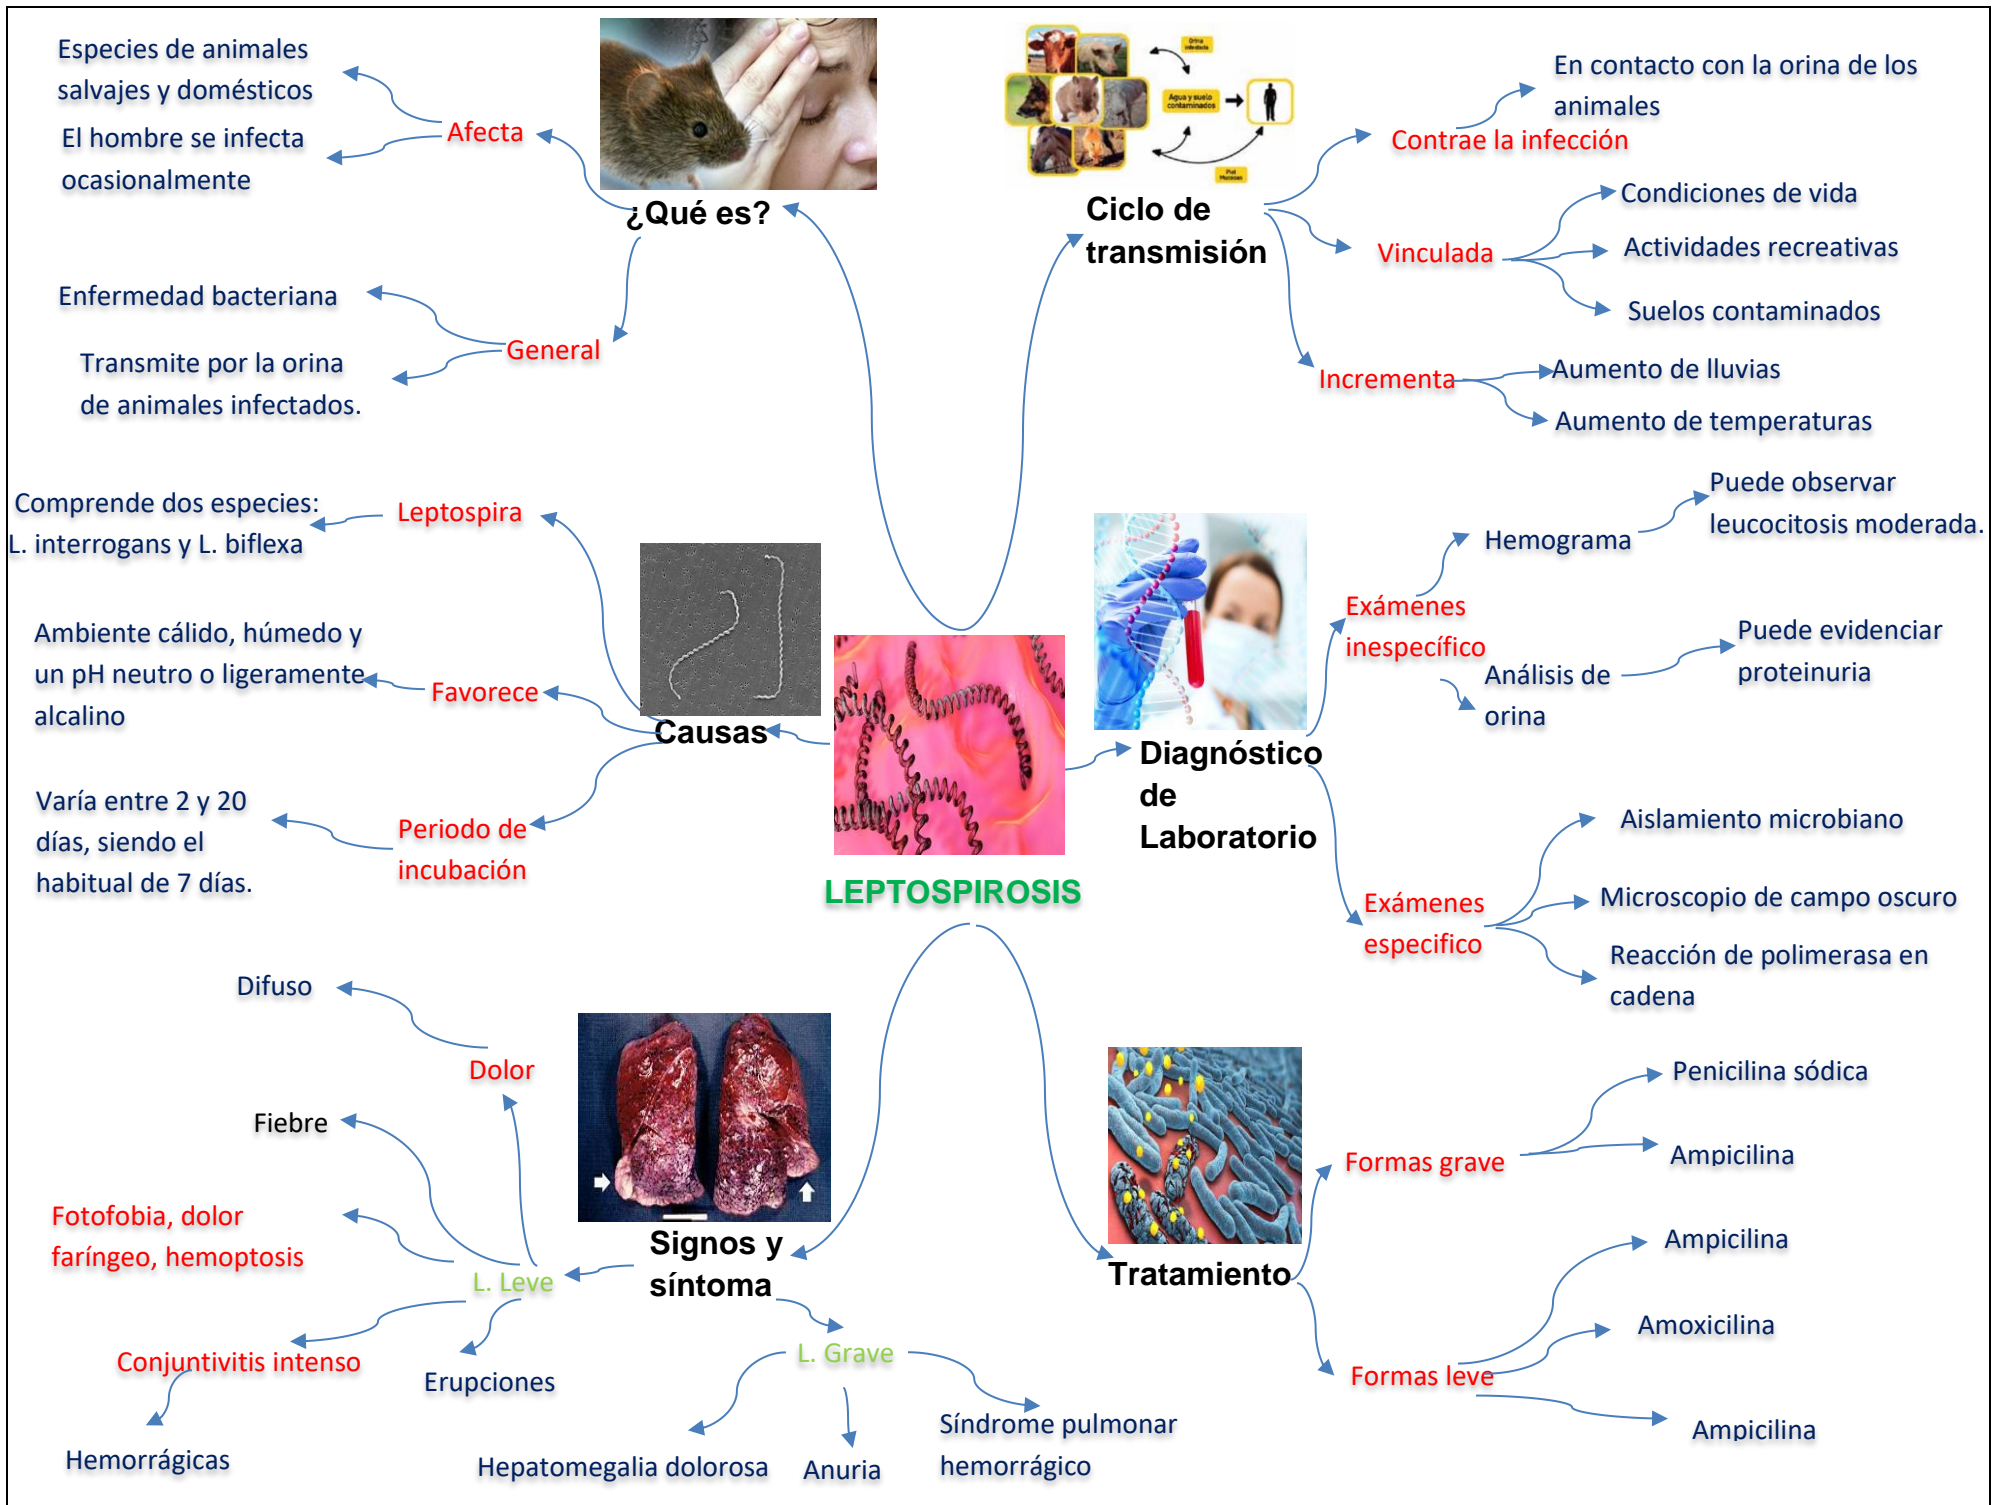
LEPTOSPIROSIS

¿Qué es?

Afecta
Especies de animales salvajes y domésticos
El hombre se infecta ocasionalmente

General
Enfermedad bacteriana
Transmite por la orina de animales infectados.

Ciclo de transmisión

Contrae la infección
En contacto con la orina de los animales

Vinculada
Condiciones de vida
Actividades recreativas
Suelos contaminados

Incrementa
Aumento de lluvias
Aumento de temperaturas

Causas

Leptospira
Comprende dos especies: L. interrogans y L. biflexa

Favorece
Ambiente cálido, húmedo y un pH neutro o ligeramente alcalino

Periodo de incubación
Varía entre 2 y 20 días, siendo el habitual de 7 días.

Diagnóstico de Laboratorio

Exámenes inespecífico
Hemograma
Puede observar leucocitosis moderada.
Análisis de orina
Puede evidenciar proteinuria

Exámenes especifico
Aislamiento microbiano
Microscopio de campo oscuro
Reacción de polimerasa en cadena

Signos y síntoma

L. Leve
Dolor
Difuso
Fiebre
Fotofobia, dolor faríngeo, hemoptosis
Conjuntivitis intenso
Hemorrágicas
Erupciones

L. Grave
Hepatomegalia dolorosa
Anuria
Síndrome pulmonar hemorrágico

Tratamiento

Formas grave
Penicilina sódica
Ampicilina

Formas leve
Ampicilina
Amoxicilina
Ampicilina